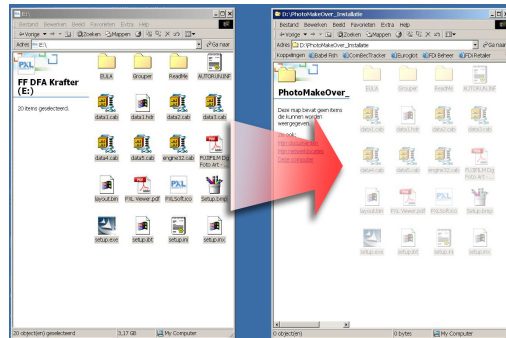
E:\
Bestand Bewerken Beeld Favorieten Extra Help
Vorige Zoeken Mappen
Adres E:\
Ga naar
FF DFA Krafter (E:)
20 items geselecteerd.
EULA
Grouper
ReadMe
AUTORUN.INF
data1.cab
data1.hdr
data2.cab
data3.cab
data4.cab
data5.cab
engine32.cab
FUJIFILM DG Foto Art ...
layout.bin
PXL Viewer.pdf
PXLSoft.ico
Setup.bmp
setup.exe
setup.ibt
setup.ini
setup.inx
20 object(en) geselecteerd
3,17 GB
My Computer

D:\PhotoMakeOver_Installatie
Bestand Bewerken Beeld Favorieten Extra Help
Vorige Zoeken Mappen
Adres D:\PhotoMakeOver_Installatie
Ga naar
Koppelingen Bobel Frth ComSecTracker Euroglot FDi Beheer FDi Retailer
PhotoMakeOver_
Deze map bevat geen items die kunnen worden weergegeven.
Zie ook:
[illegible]
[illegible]
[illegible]
EULA
Grouper
ReadMe
AUTORUN.INF
data1.cab
data1.hdr
data2.cab
data3.cab
data4.cab
data5.cab
engine32.cab
FUJIFILM DG Foto Art ...
layout.bin
PXL Viewer.pdf
PXLSoft.ico
Setup.bmp
setup.exe
setup.ibt
setup.ini
setup.inx
0 object(en)
0 bytes
My Computer